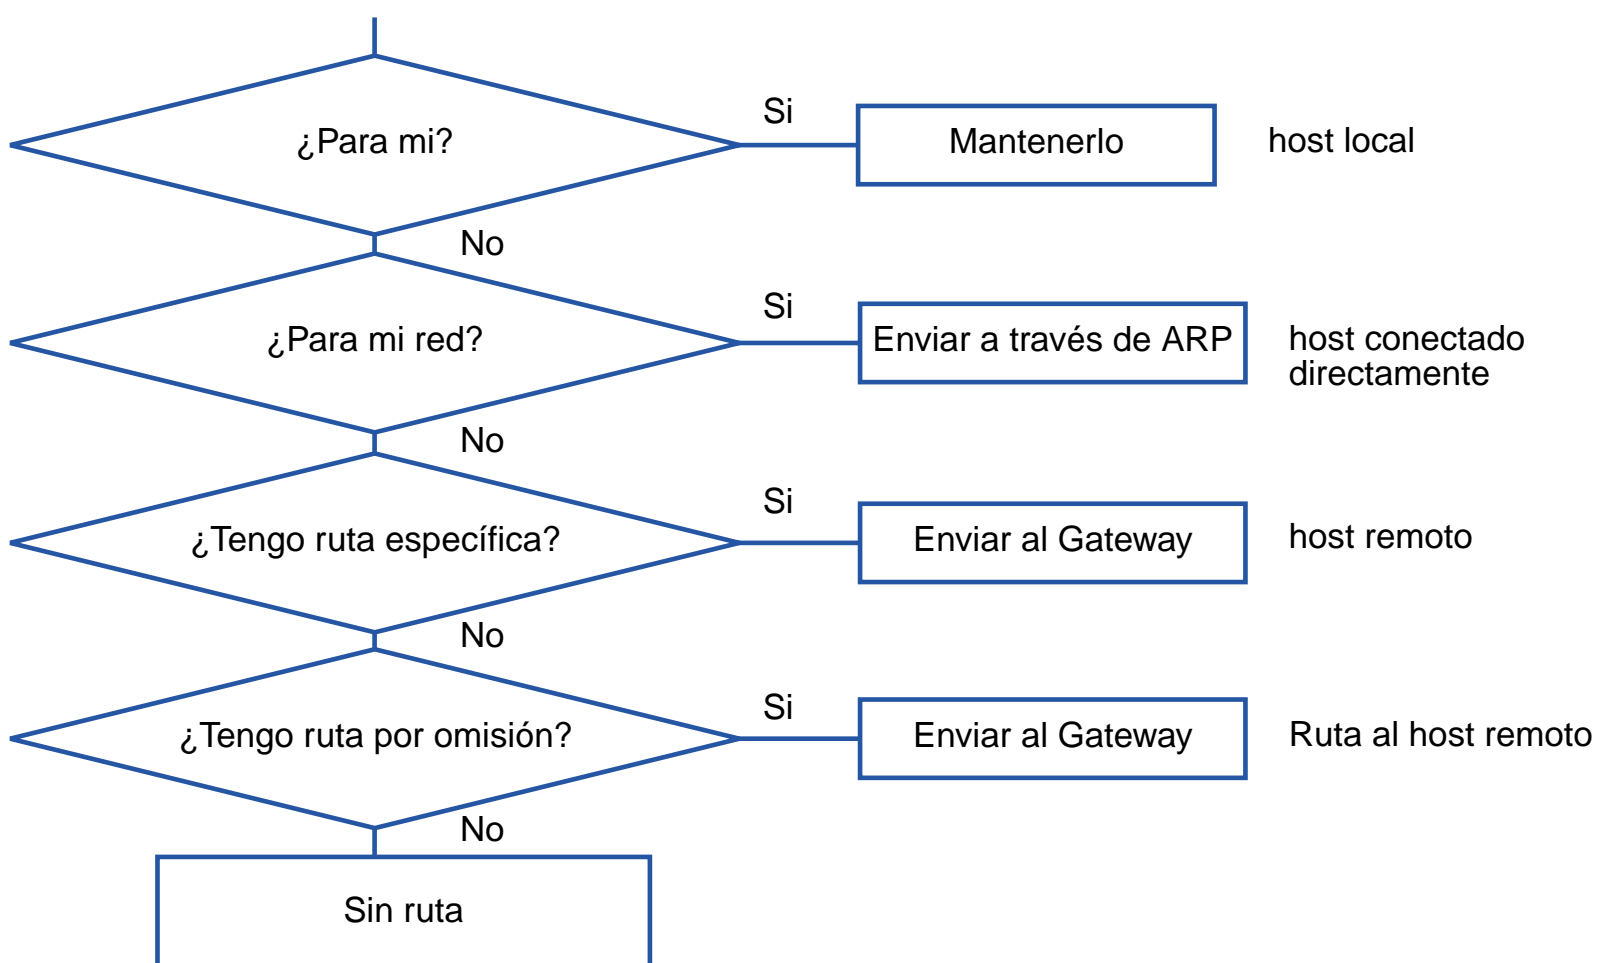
¿Para mi?

Si

Mantenerlo

host local

No

¿Para mi red?

Si

Enviar a través de ARP

host conectado directamente

No

¿Tengo ruta específica?

Si

Enviar al Gateway

host remoto

No

¿Tengo ruta por omisión?

Si

Enviar al Gateway

Ruta al host remoto

No

Sin ruta